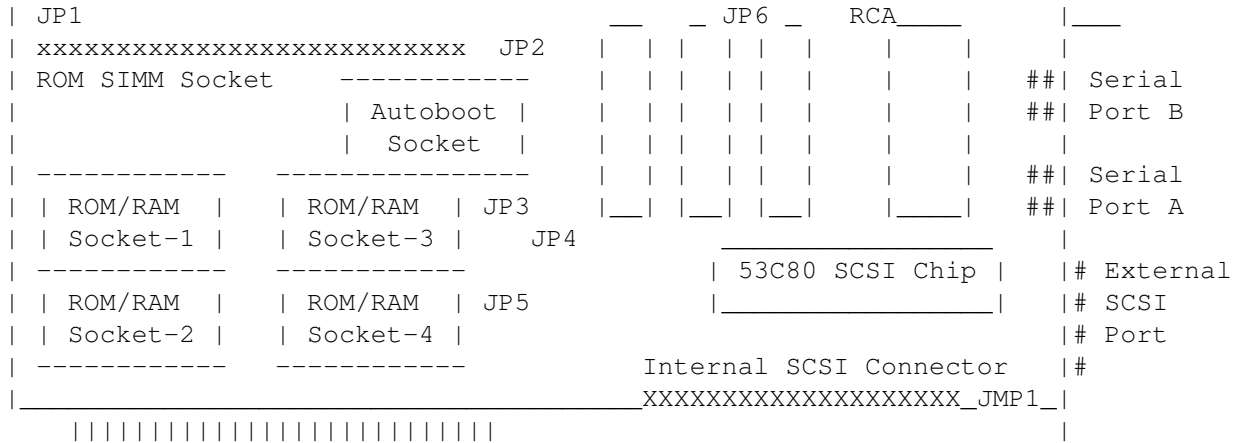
| JP1                                          __    _ JP6 _    RCA____          |___
| xxxxxxxxxxxxxxxxxxxxxxxxxx  JP2     |  |  |  |  |  |     |     |          |
| ROM SIMM Socket     ------------    |  |  |  |  |  |     |     |      ##| Serial
|                     | Autoboot |    |  |  |  |  |  |     |     |      ##| Port B
|                     |  Socket  |    |  |  |  |  |  |     |     |          |
| ------------   ----------------     |  |  |  |  |  |     |     |      ##| Serial
| | ROM/RAM  |   | ROM/RAM  | JP3     |__|  |__|  |__|     |_____|      ##| Port A
| | Socket-1 |   | Socket-3 |    JP4              __________________         |
| ------------   ------------                   | 53C80 SCSI Chip |     |# External
| | ROM/RAM  |   | ROM/RAM  | JP5               |_________________|     |# SCSI
| | Socket-2 |   | Socket-4 |                                             |# Port
| ------------   ------------              Internal SCSI Connector     |#
|_____________________________________________XXXXXXXXXXXXXXXXXXX_JMP1_|
    |||||||||||||||||||||||||||                                          |